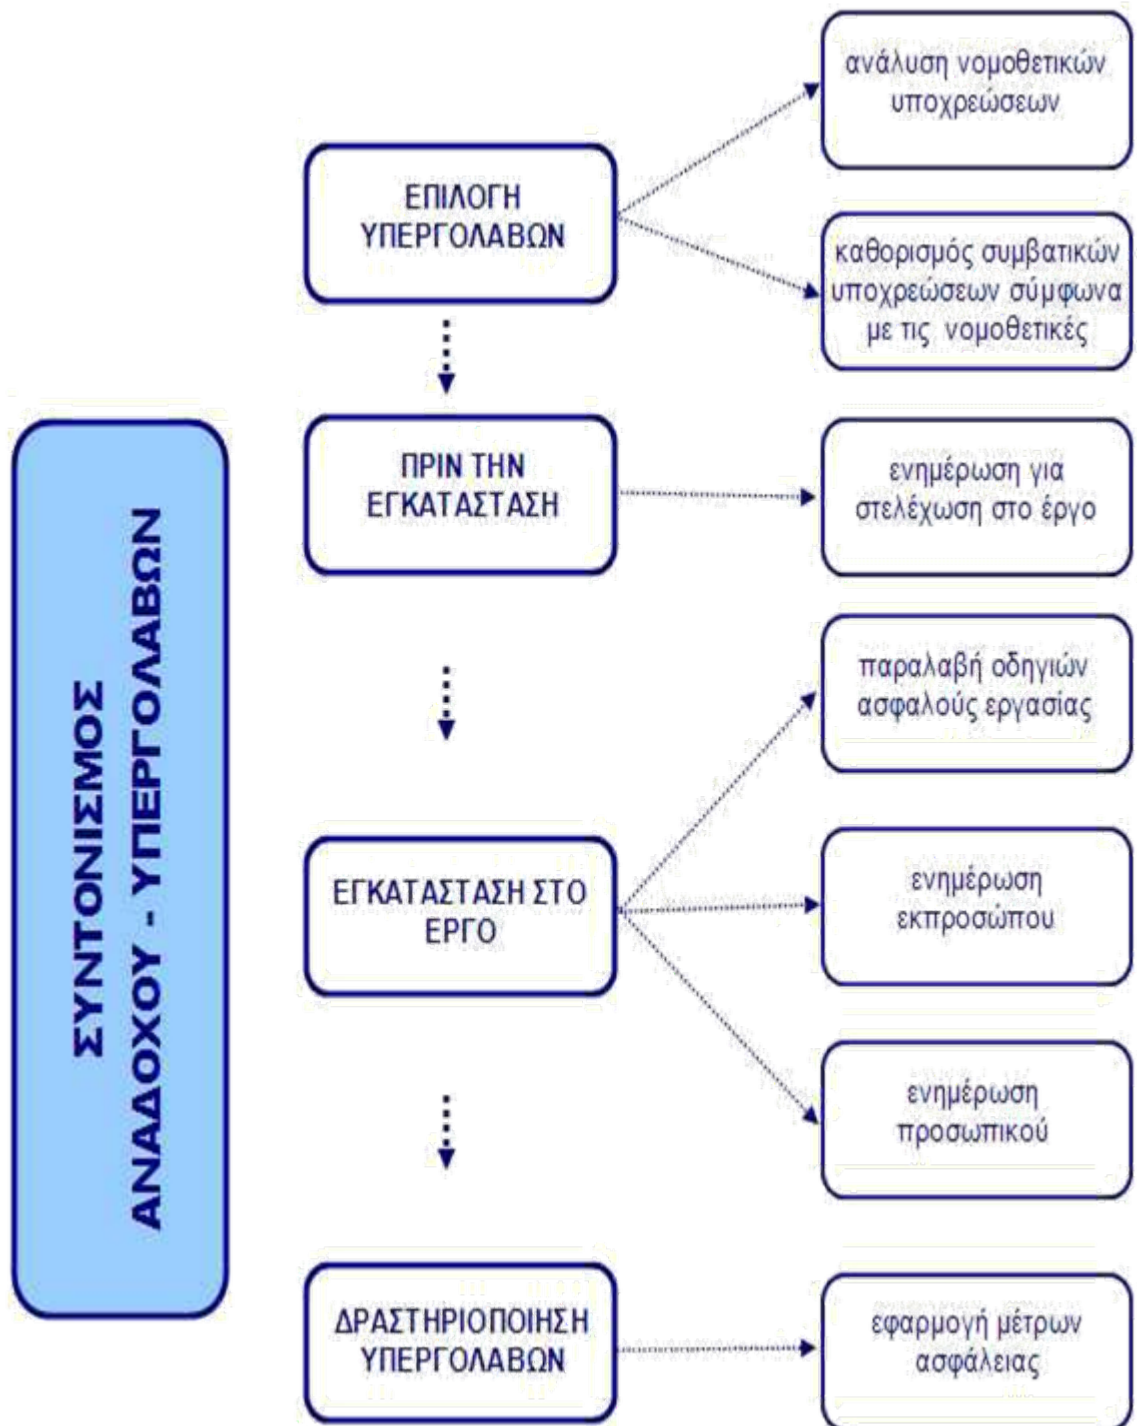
ΣΥΝΤΟΝΙΣΜΟΣ
ΑΝΑΔΟΧΟΥ - ΥΠΕΡΓΟΛΑΒΩΝ

ΕΠΙΛΟΓΗ ΥΠΕΡΓΟΛΑΒΩΝ

ανάλυση νομοθετικών υποχρεώσεων

καθορισμός συμβατικών υποχρεώσεων σύμφωνα με τις νομοθετικές

ΠΡΙΝ ΤΗΝ ΕΓΚΑΤΑΣΤΑΣΗ

ενημέρωση για στελέχωση στο έργο

ΕΓΚΑΤΑΣΤΑΣΗ ΣΤΟ ΕΡΓΟ

παραλαβή οδηγιών ασφαλούς εργασίας

ενημέρωση εκπροσώπου

ενημέρωση προσωπικού

ΔΡΑΣΤΗΡΙΟΠΟΙΗΣΗ ΥΠΕΡΓΟΛΑΒΩΝ

εφαρμογή μέτρων ασφάλειας